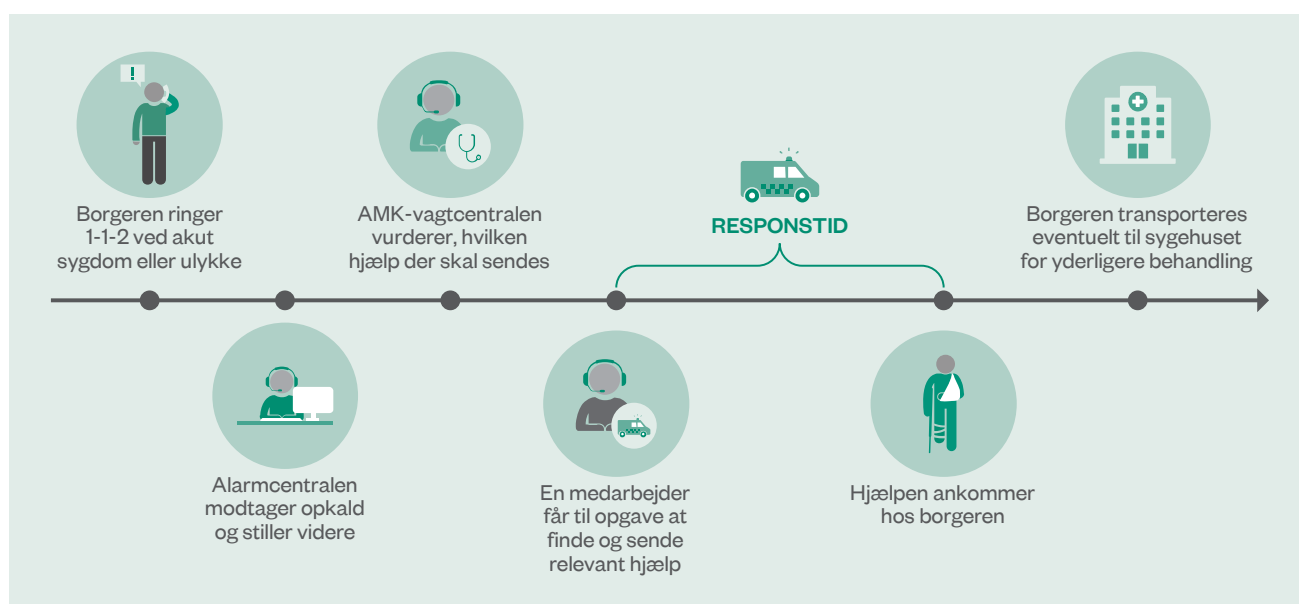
Borgeren ringer 1-1-2 ved akut sygdom eller ulykke

AMK-vagtcentralen vurderer, hvilken hjælp der skal sendes

RESPONSTID

Borgeren transporteres eventuelt til sygehuset for yderligere behandling

Alarmcentralen modtager opkald og stiller videre

En medarbejder får til opgave at finde og sende relevant hjælp

Hjælpen ankommer hos borgeren